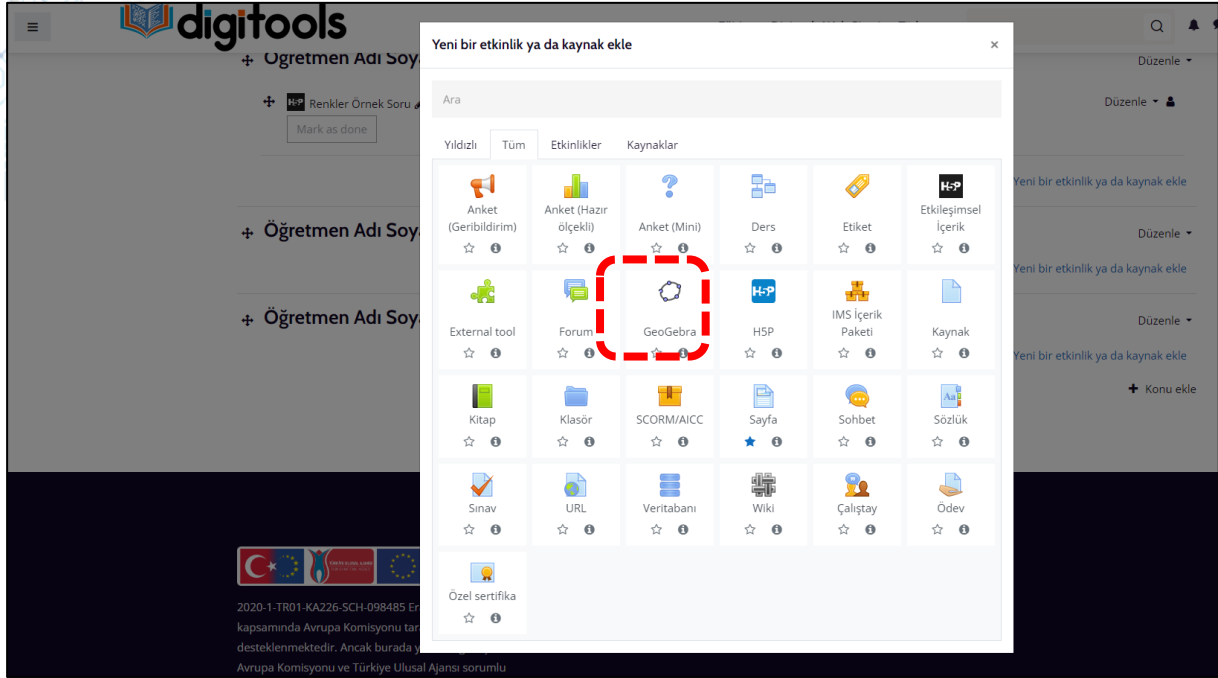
digitools

Öğretmen Adı Soy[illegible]

Renkler Örnek Soru

Mark as done

Öğretmen Adı Soy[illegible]

Öğretmen Adı Soy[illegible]

Düzenle

Düzenle

Yeni bir etkinlik ya da kaynak ekle

Düzenle

Yeni bir etkinlik ya da kaynak ekle

Düzenle

Yeni bir etkinlik ya da kaynak ekle

Konu ekle

2020-1-TR01-KA226-SCH-098485 Er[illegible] kapsamında Avrupa Komisyonu tar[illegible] desteklenmektedir. Ancak burada y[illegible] Avrupa Komisyonu ve Türkiye Ulusal Ajansı sorumlu

Yeni bir etkinlik ya da kaynak ekle ×

Ara

Yıldızlı | Tüm | Etkinlikler | Kaynaklar

Anket (Geribildirim)
Anket (Hazır ölçekli)
Anket (Mini)
Ders
Etiket
H5P
Etkileşimsel İçerik
External tool
Forum
GeoGebra
H5P
IMS İçerik Paketi
Kaynak
Kitap
Klasör
SCORM/AICC
Sayfa
Sohbet
Sözlük
Sınav
URL
Veritabanı
Wiki
Çalıştay
Ödev
Özel sertifika